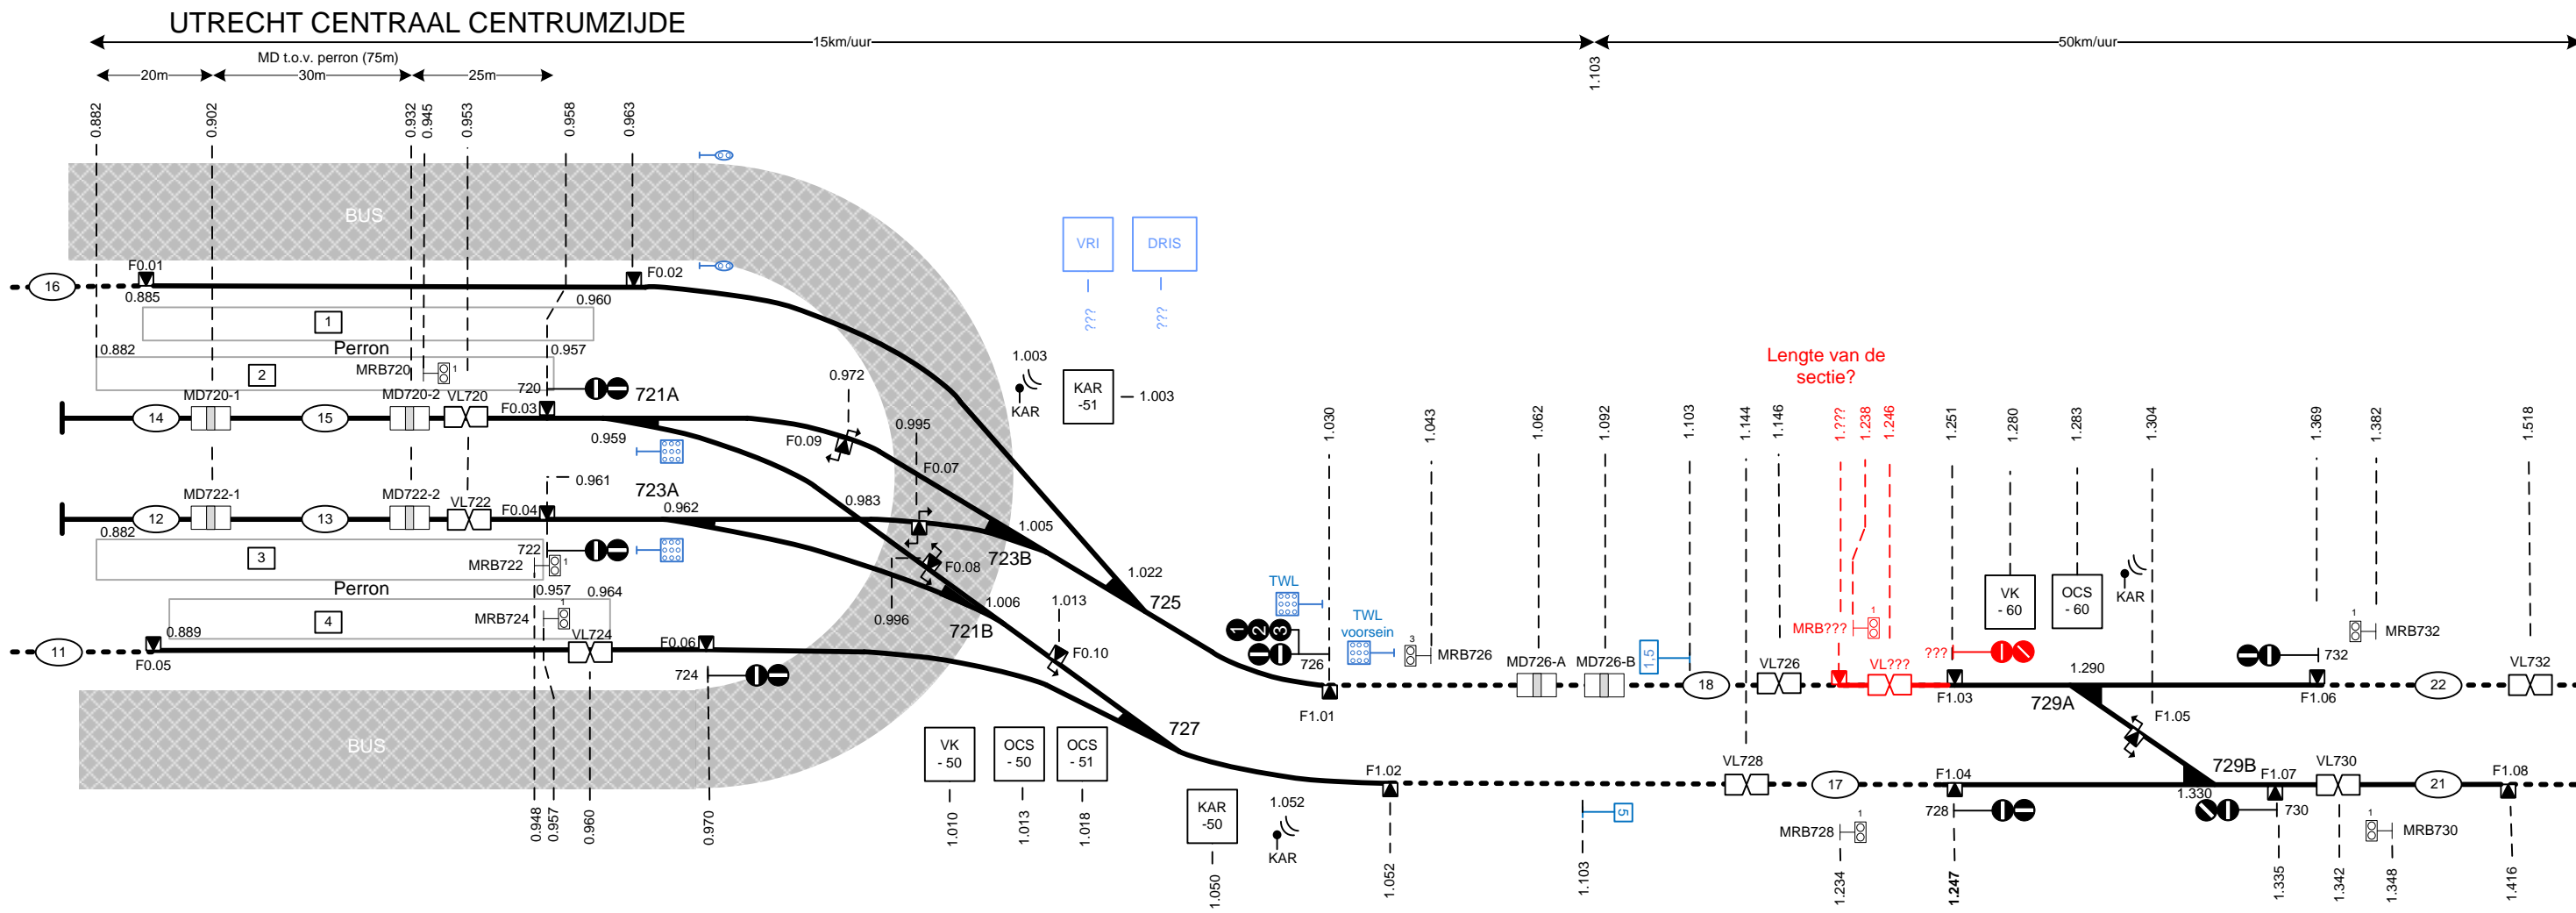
UTRECHT CENTRAAL CENTRUMZIJDE

15km/uur
50km/uur
1.103

MD t.o.v. perron (75m)
20m
30m
25m

0.882
0.902
0.932
0.945
0.953
0.958
0.963

BUS

16
F0.01
0.885
F0.02
0.960

1
Perron
0.882
0.957
2
MRB720
1

VRI
DRIS
???
???

1.003
KAR
KAR
-51
— 1.003

720
721A
0.972

14
MD720-1
15
MD720-2
VL720
F0.03
0.959
F0.09
0.995
F0.07

0.961
723A
0.983

12
MD722-1
13
MD722-2
VL722
F0.04
0.962
0.882
1.005
723B

3
722
MRB722
1
F0.08
Perron
0.957
0.964
0.996
1.006
721B
1.022
725
1.013

4
MRB724
11
0.889
F0.05
VL724
F0.06
F0.10

724

BUS

VK
- 50
OCS
- 50
OCS
- 51
727

0.948
0.957
0.960
0.970
1.010
1.013
1.018

KAR
-50
1.050
1.052
KAR
F1.02
1.052

TWL
TWL
voorsein
726
F1.01
3
MRB726

1.030
1.043
1.062
1.092
1.103
1.144
1.146
1.???
1.238
1.246
1.251
1.280
1.283
1.304
1.369
1.382
1.518

Lengte van de
sectie?

MD726-A
MD726-B
1.5
18
VL726
MRB???
1
???
VL???
F1.03
1.290
729A
VK
- 60
OCS
- 60
KAR
F1.05

732
F1.06
1
MRB732
22
VL732

5
1.103

VL728
17
F1.04
728
MRB728
1
1.234
1.247
729B
1.330
F1.07
730
VL730
21
F1.08
1
MRB730
1.335
1.342
1.348
1.416